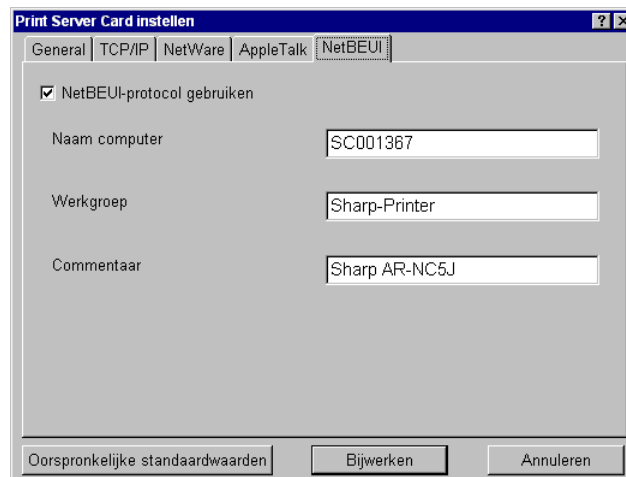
Print Server Card instellen

?

X

General | TCP/IP | NetWare | AppleTalk | NetBEUI

☑ NetBEUI-protocol gebruiken

Naam computer SC001367

Werkgroep Sharp-Printer

Commentaar Sharp AR-NC5J

Oorspronkelijke standaardwaarden | Bijwerken | Annuleren